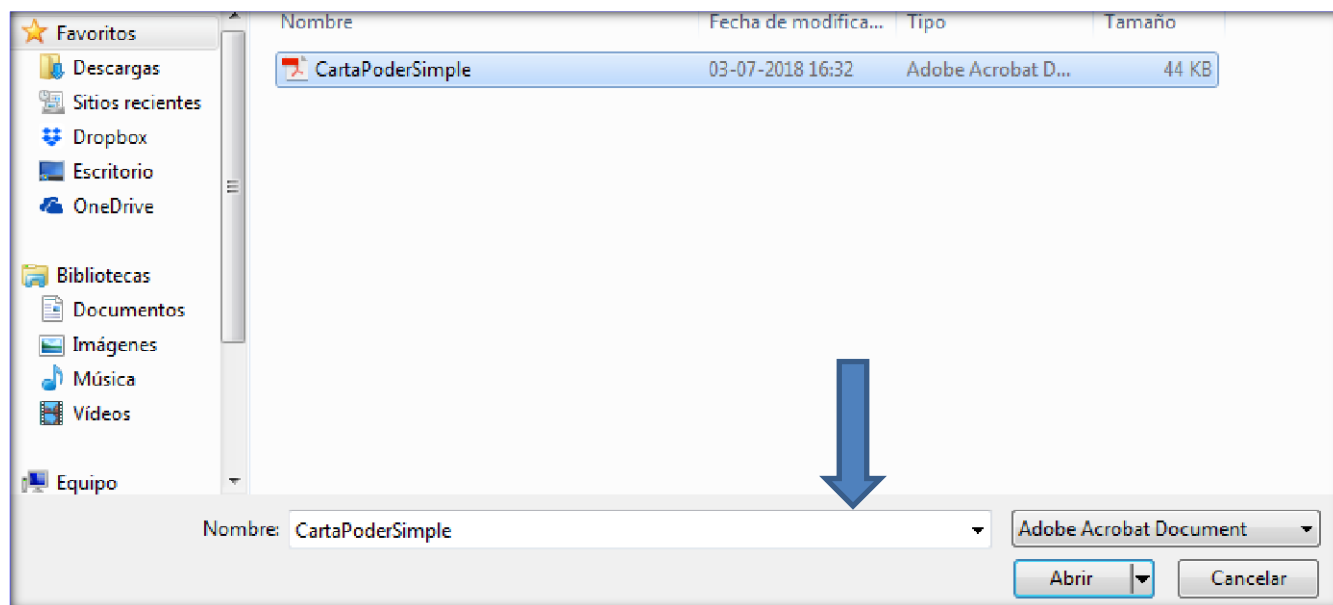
Favoritos
Descargas
Sitios recientes
Dropbox
Escritorio
OneDrive

Bibliotecas
Documentos
Imágenes
Música
Vídeos

Equipo

| Nombre | Fecha de modifica... | Tipo | Tamaño |
|---|---|---|---|
| CartaPoderSimple | 03-07-2018 16:32 | Adobe Acrobat D... | 44 KB |

Nombre: CartaPoderSimple
Adobe Acrobat Document
Abrir
Cancelar